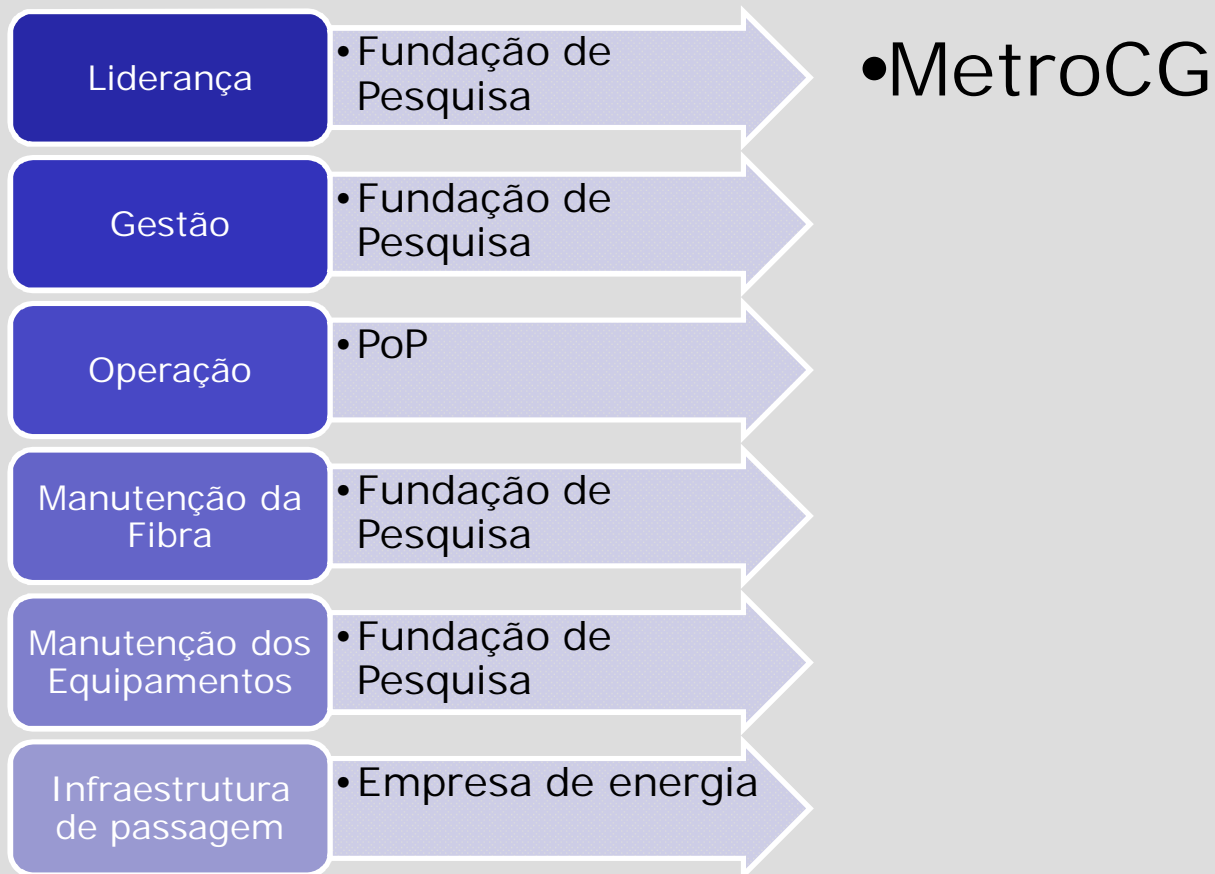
Liderança

•Fundação de Pesquisa

Gestão

•Fundação de Pesquisa

Operação

•PoP

Manutenção da Fibra

•Fundação de Pesquisa

Manutenção dos Equipamentos

•Fundação de Pesquisa

Infraestrutura de passagem

•Empresa de energia

•MetroCG